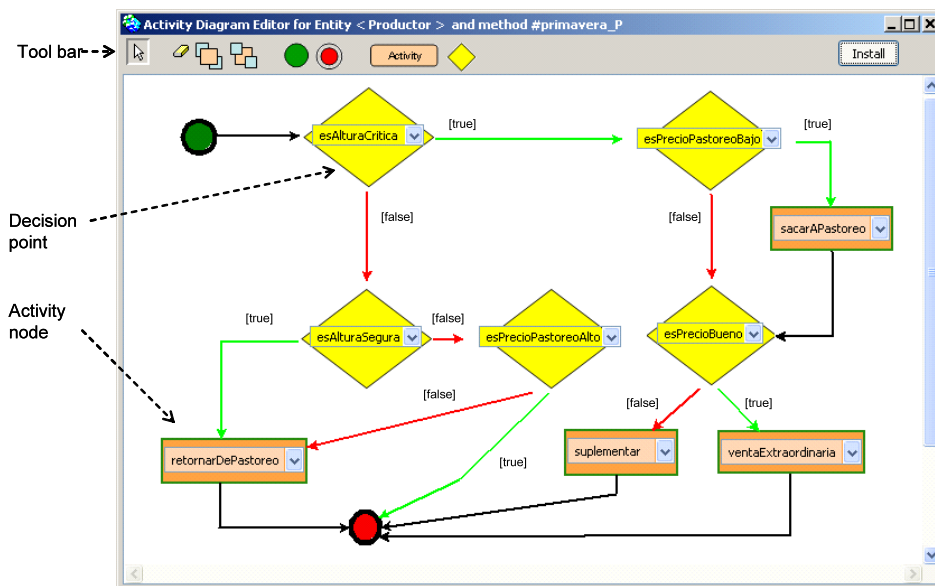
Activity Diagram Editor for Entity < Productor > and method #primavera_P

Tool bar

Activity

Install

Decision point

Activity node

esAlturaCritica

[true]

esPrecioPastoreoBajo

[true]

[false]

[false]

sacarAPastoreo

[true]

[false]

esAlturaSegura

esPrecioPastoreoAlto

esPrecioBueno

[false]

[false]

[true]

retornarDePastoreo

suplementar

ventaExtraordinaria

[true]